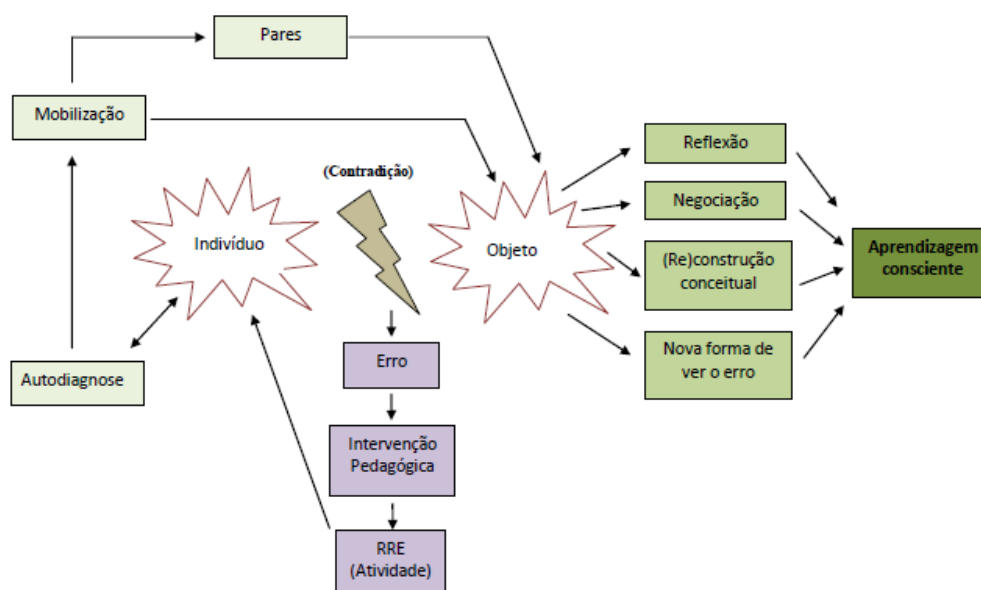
Pares

Mobilização

(Contradição)

Indivíduo

Objeto

Reflexão

Negociação

(Re)construção conceitual

Nova forma de ver o erro

Aprendizagem consciente

Autodiagnose

Erro

Intervenção Pedagógica

RRE (Atividade)